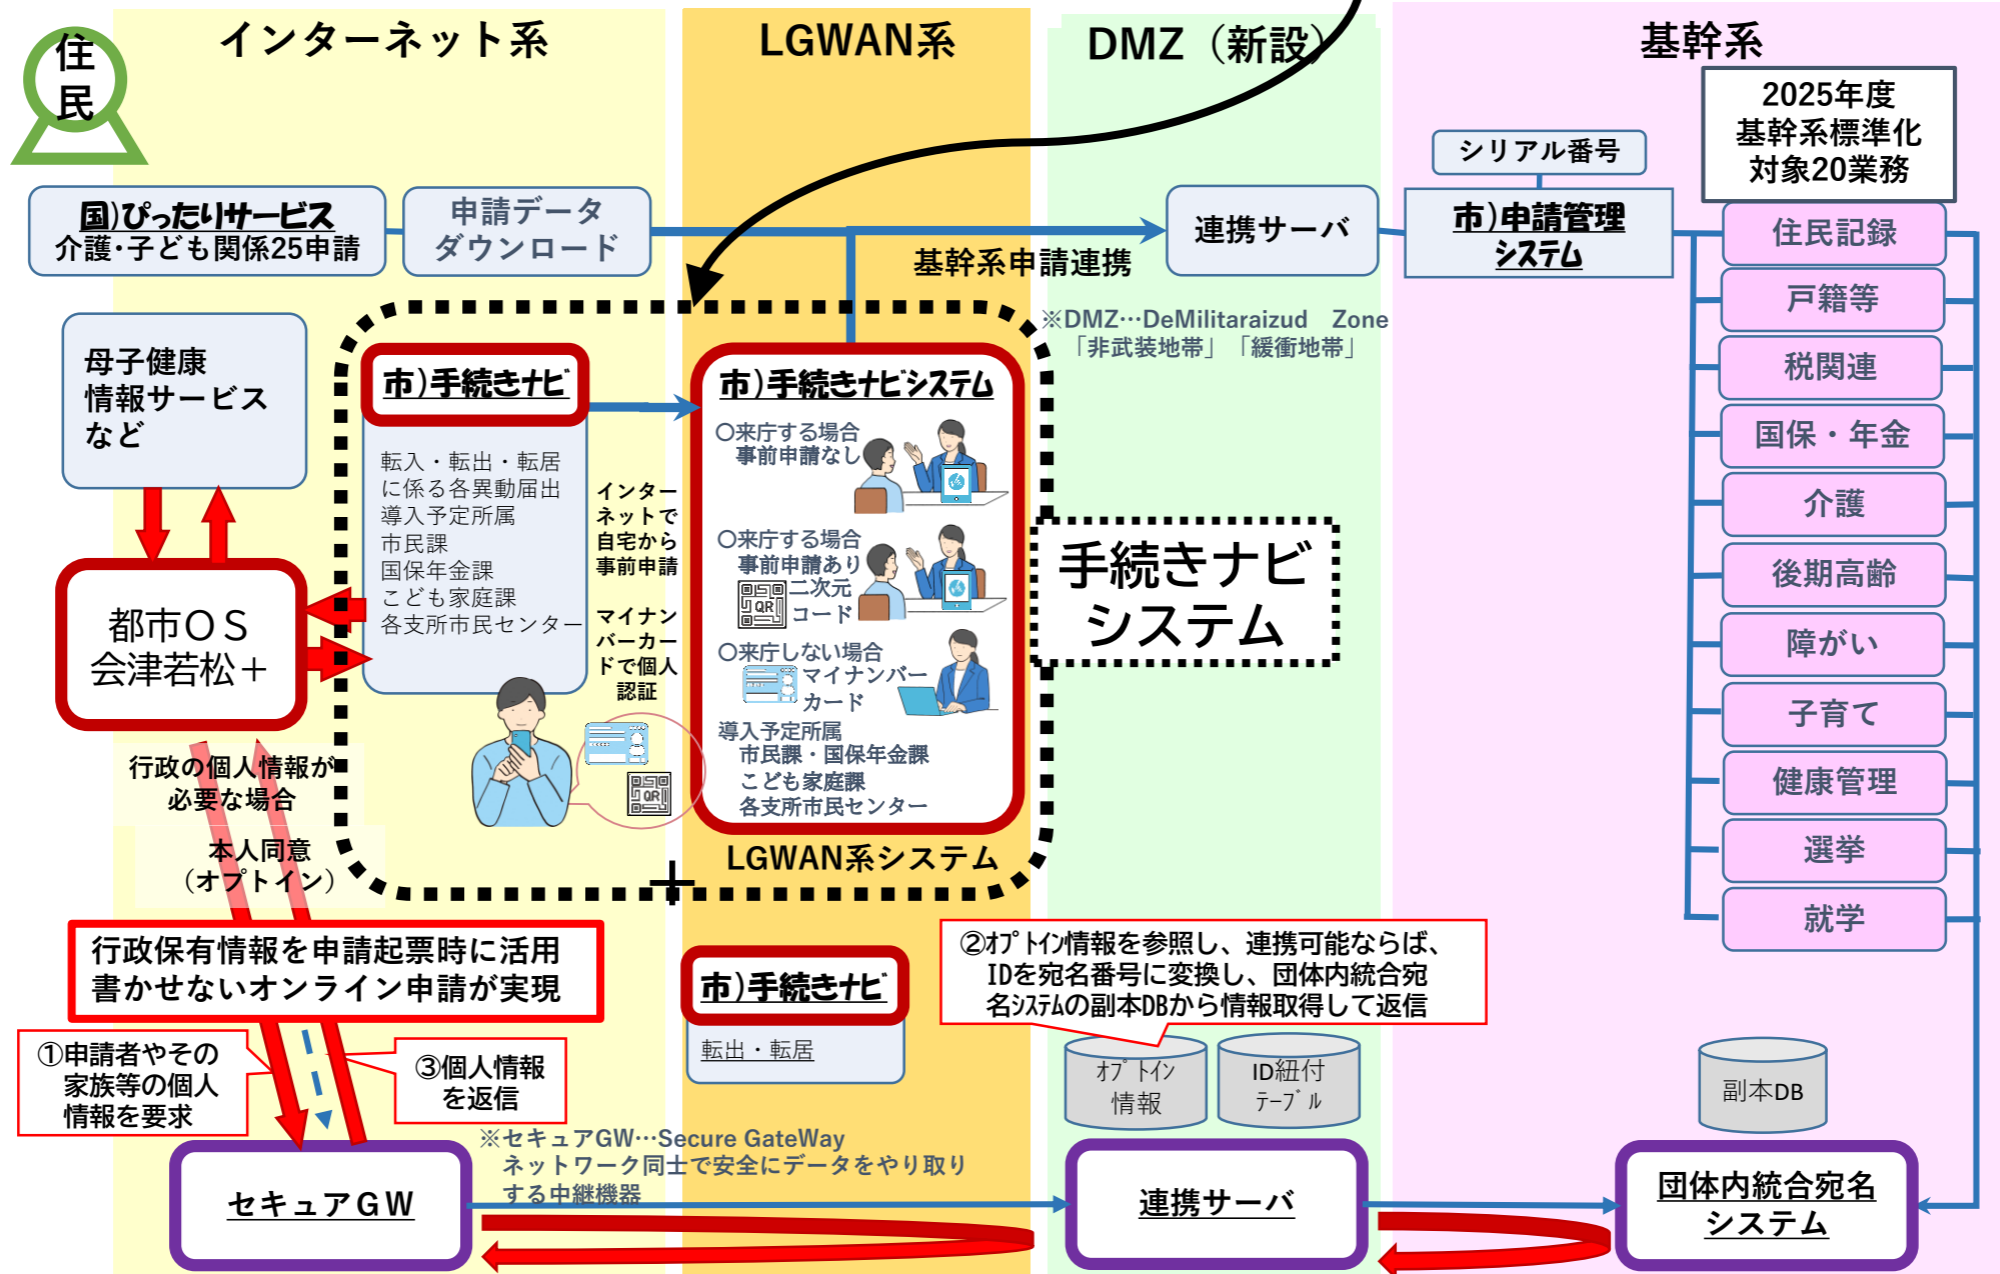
住民

インターネット系

LGWAN系

DMZ（新設）

基幹系

2025年度
基幹系標準化
対象20業務

シリアル番号

国)ぴったりサービス
介護・子ども関係25申請

申請データ
ダウンロード

連携サーバ

市)申請管理
システム

基幹系申請連携

住民記録
戸籍等
税関連
国保・年金
介護
後期高齢
障がい
子育て
健康管理
選挙
就学

※DMZ…DeMilitaraizud Zone
「非武装地帯」「緩衝地帯」

母子健康
情報サービス
など

市)手続きナビ

転入・転出・転居
に係る各異動届出
導入予定所属
市民課
国保年金課
こども家庭課
各支所市民センター

インターネットで自宅から事前申請

マイナンバーカードで個人認証

市)手続きナビシステム

〇来庁する場合
事前申請なし

〇来庁する場合
事前申請あり
二次元
コード

〇来庁しない場合
マイナンバー
カード

導入予定所属
市民課・国保年金課
こども家庭課
各支所市民センター

手続きナビ
システム

都市ＯＳ
会津若松＋

行政の個人情報が
必要な場合

本人同意
（オプトイン）

LGWAN系システム

行政保有情報を申請起票時に活用
書かせないオンライン申請が実現

市)手続きナビ

転出・転居

②オプトイン情報を参照し、連携可能ならば、IDを宛名番号に変換し、団体内統合宛名システムの副本DBから情報取得して返信

オプトイン
情報

ID紐付
テーブル

副本DB

①申請者やその
家族等の個人
情報を要求

③個人情報
を返信

※セキュアGW…Secure GateWay
ネットワーク同士で安全にデータをやり取りする中継機器

セキュアGW

連携サーバ

団体内統合宛名
システム